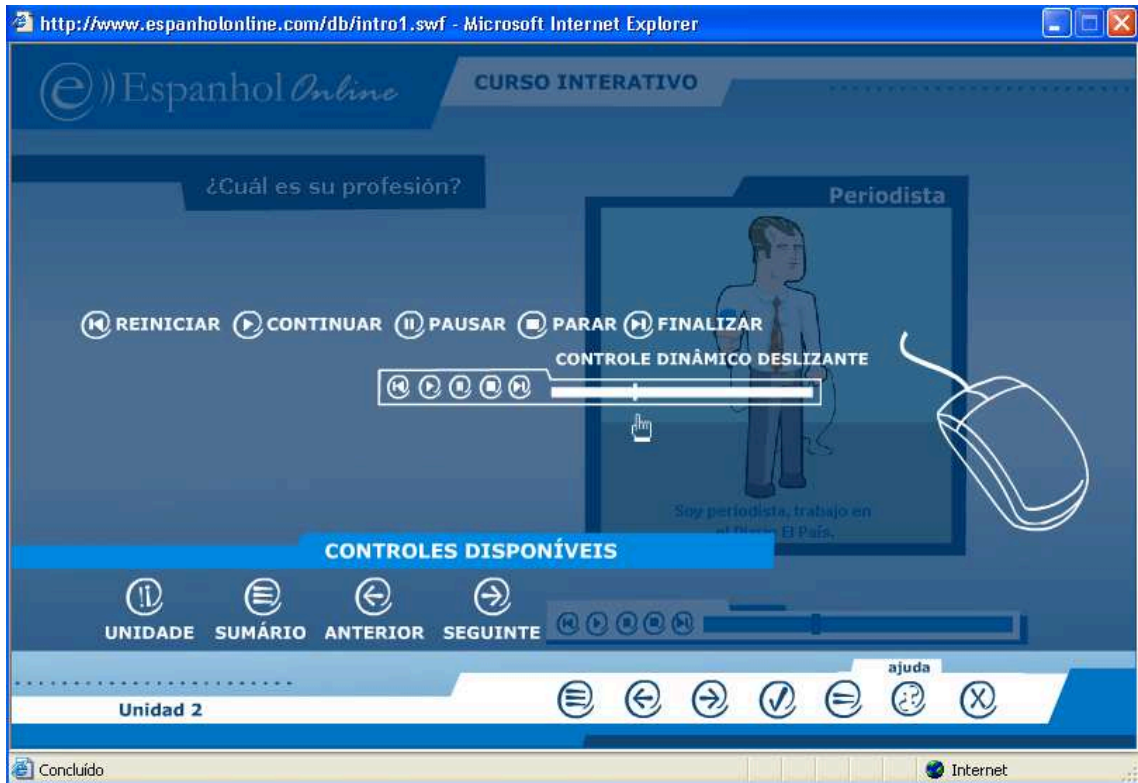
http://www.espanholonline.com/db/intro1.swf - Microsoft Internet Explorer

Espanhol Online

CURSO INTERATIVO

¿Cuál es su profesión?

Periodista

REINICIAR CONTINUAR PAUSAR PARAR FINALIZAR

CONTROLE DINÂMICO DESLIZANTE

Soy periodista, trabajo en el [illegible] El País.

CONTROLES DISPONÍVEIS

UNIDADE SUMÁRIO ANTERIOR SEGUINTE

ajuda

Unidad 2

Concluído

Internet